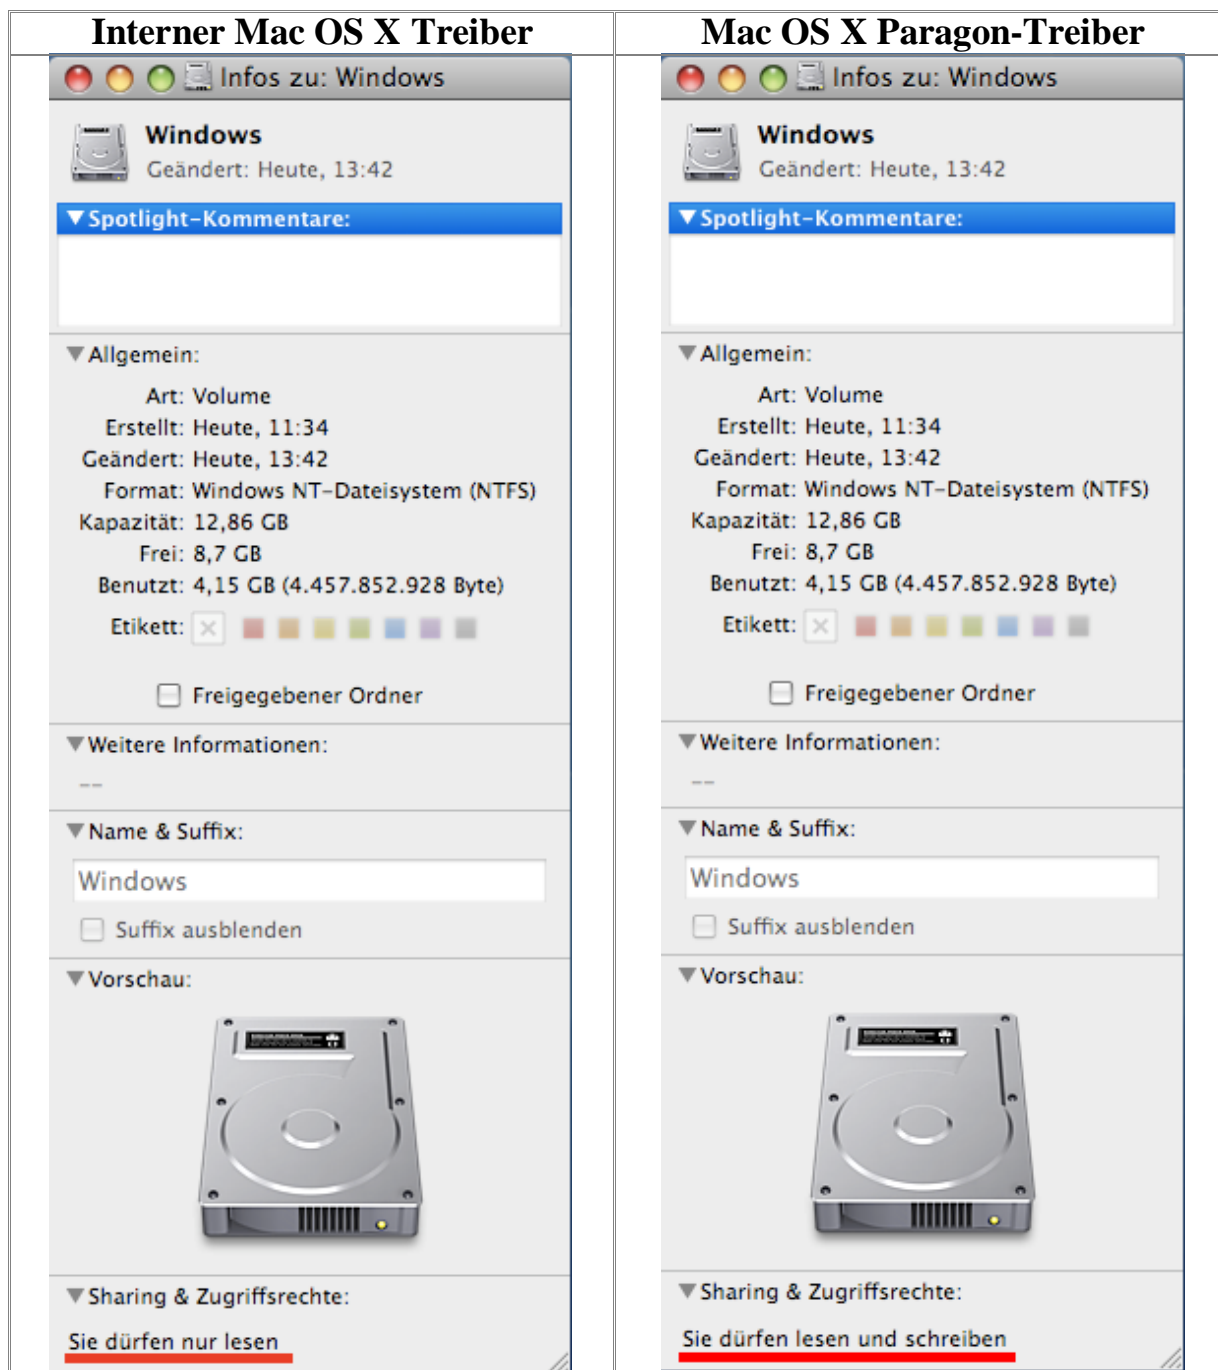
| Interner Mac OS X Treiber | Mac OS X Paragon-Treiber |
|---|---|

Infos zu: Windows

Windows
Geändert: Heute, 13:42

Spotlight-Kommentare:

Allgemein:
Art: Volume
Erstellt: Heute, 11:34
Geändert: Heute, 13:42
Format: Windows NT-Dateisystem (NTFS)
Kapazität: 12,86 GB
Frei: 8,7 GB
Benutzt: 4,15 GB (4.457.852.928 Byte)
Etikett:

Freigegebener Ordner

Weitere Informationen:
--

Name & Suffix:
Windows
Suffix ausblenden

Vorschau:

Sharing & Zugriffsrechte:
Sie dürfen nur lesen

Infos zu: Windows

Windows
Geändert: Heute, 13:42

Spotlight-Kommentare:

Allgemein:
Art: Volume
Erstellt: Heute, 11:34
Geändert: Heute, 13:42
Format: Windows NT-Dateisystem (NTFS)
Kapazität: 12,86 GB
Frei: 8,7 GB
Benutzt: 4,15 GB (4.457.852.928 Byte)
Etikett:

Freigegebener Ordner

Weitere Informationen:
--

Name & Suffix:
Windows
Suffix ausblenden

Vorschau:

Sharing & Zugriffsrechte:
Sie dürfen lesen und schreiben